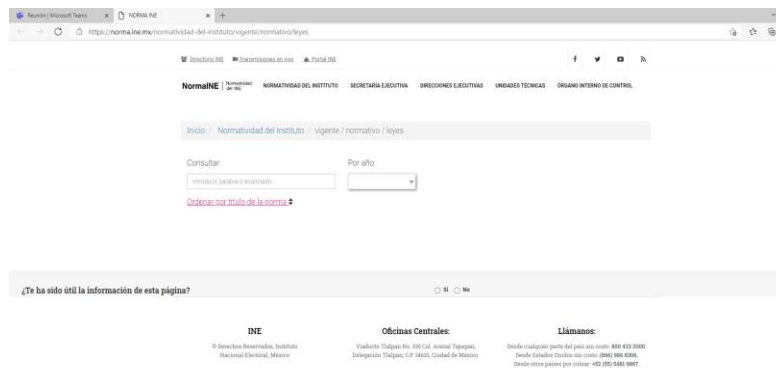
Reunión | Microsoft Teams × NORMA INE × +

https://norma.ine.mx/normatividad-del-instituto/vigente/normativo/leyes

Directorio INE Transmisiones en vivo Portal INE

NormaINE Normatividad del INE NORMATIVIDAD DEL INSTITUTO SECRETARÍA EJECUTIVA DIRECCIONES EJECUTIVAS UNIDADES TÉCNICAS ÓRGANO INTERNO DE CONTROL

Inicio / Normatividad del Instituto / vigente / normativo / leyes

Consultar:

Introducir palabra o enunciado

Por año:

Ordenar por título de la norma

¿Te ha sido útil la información de esta página?

Sí No

INE

© Derechos Reservados, Instituto Nacional Electoral, México

Oficinas Centrales:

Viaducto Tlalpan No. 100 Col. Arenal Tepepan, Delegación Tlalpan, C.P. 14610, Ciudad de México.

Llámanos:

Desde cualquier parte del país sin costo: 800 433 2000. Desde Estados Unidos sin costo: (866) 986 8306. Desde otros países por cobrar: +52 (55) 5481 9897.